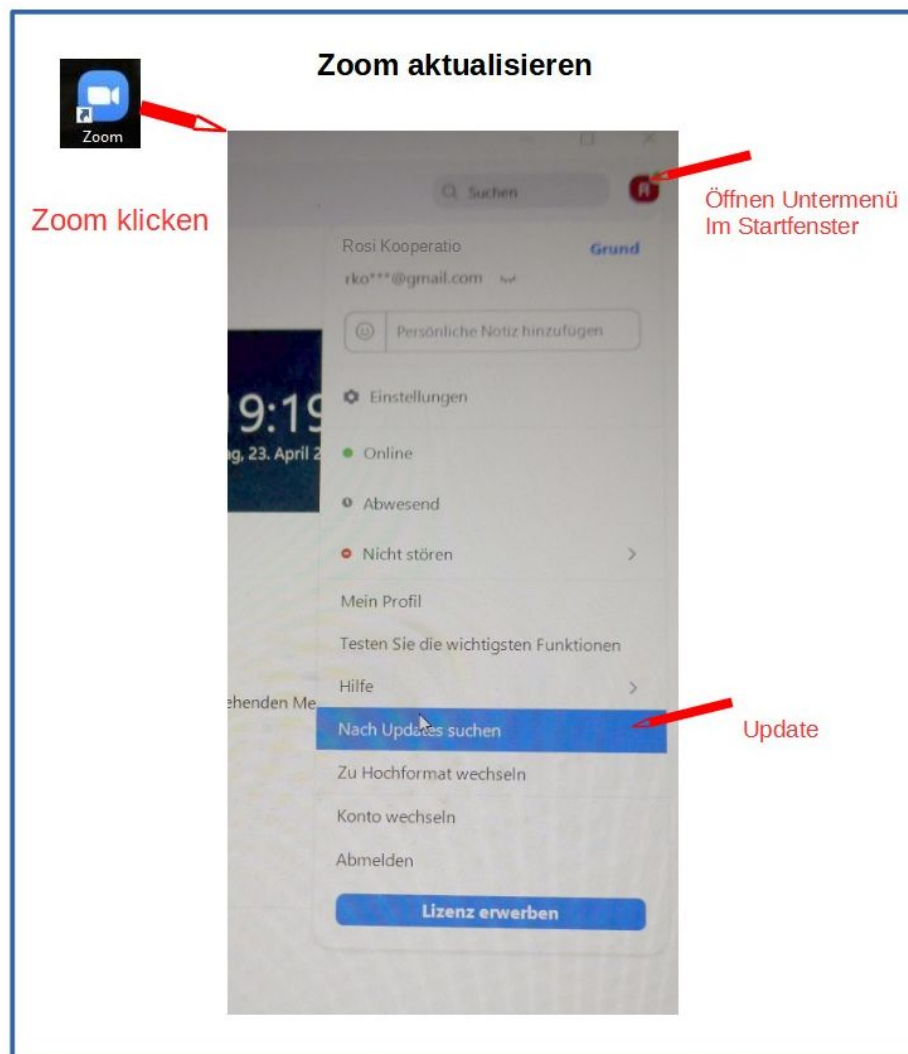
Zoom aktualisieren

Zoom

Zoom klicken

Suchen

R

Öffnen Untermenü
Im Startfenster

Rosi Kooperatio

Grund

rko***@gmail.com

Persönliche Notiz hinzufügen

9:19

g, 23. April 2

Einstellungen

Online

Abwesend

Nicht stören

Mein Profil

Testen Sie die wichtigsten Funktionen

Hilfe

ehenden Me

Nach Updates suchen

Update

Zu Hochformat wechseln

Konto wechseln

Abmelden

Lizenz erwerben